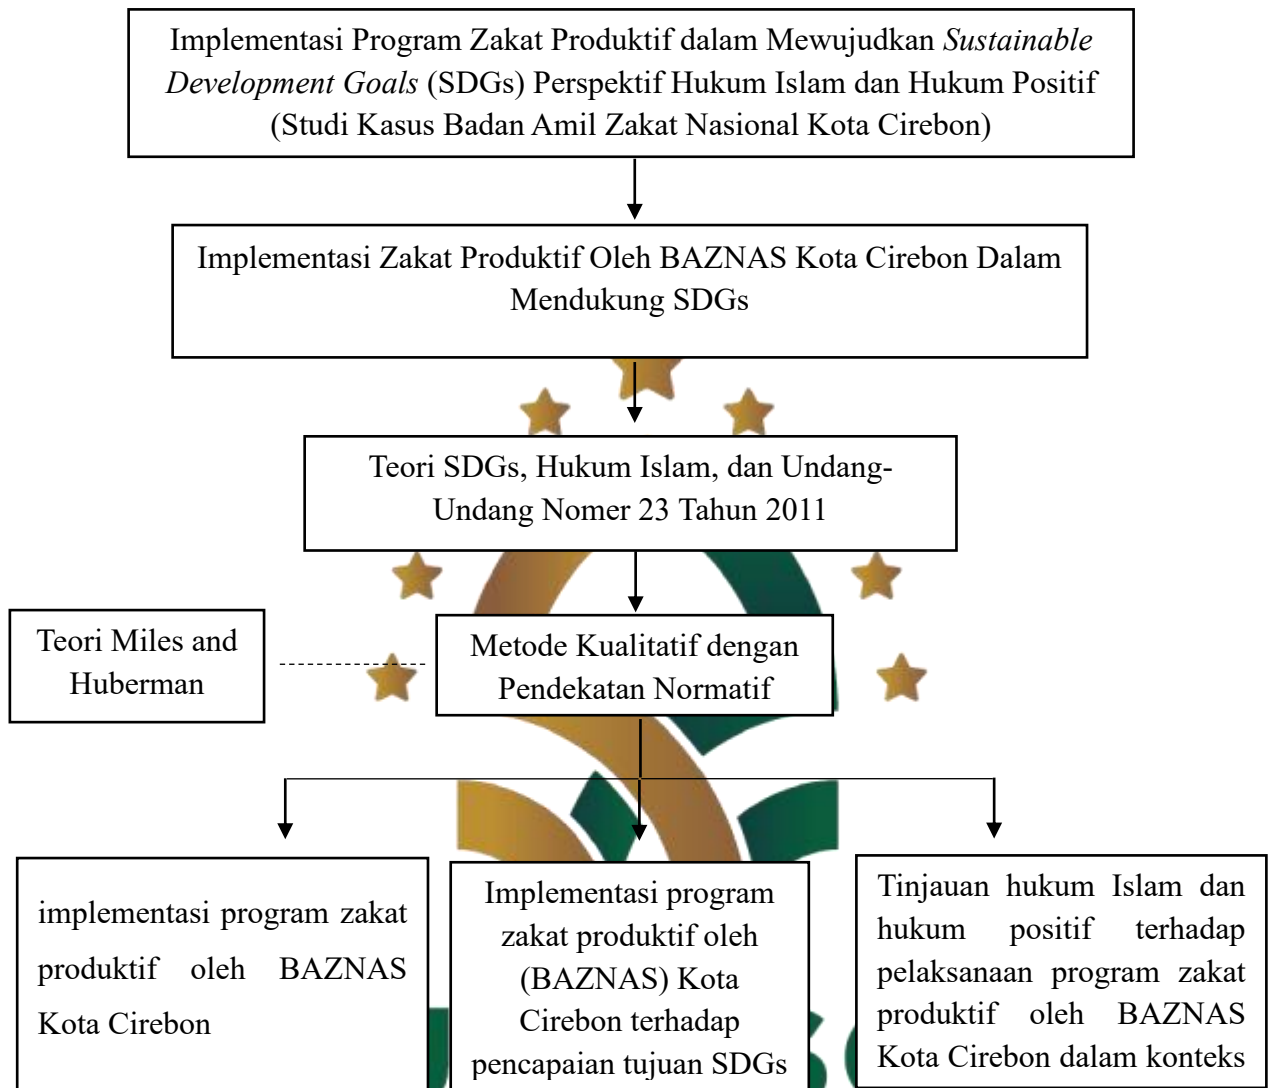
Implementasi Program Zakat Produktif dalam Mewujudkan *Sustainable Development Goals* (SDGs) Perspektif Hukum Islam dan Hukum Positif (Studi Kasus Badan Amil Zakat Nasional Kota Cirebon)

Implementasi Zakat Produktif Oleh BAZNAS Kota Cirebon Dalam Mendukung SDGs

Teori SDGs, Hukum Islam, dan Undang-Undang Nomer 23 Tahun 2011

Teori Miles and Huberman

Metode Kualitatif dengan Pendekatan Normatif

implementasi program zakat produktif oleh BAZNAS Kota Cirebon

Implementasi program zakat produktif oleh (BAZNAS) Kota Cirebon terhadap pencapaian tujuan SDGs

Tinjauan hukum Islam dan hukum positif terhadap pelaksanaan program zakat produktif oleh BAZNAS Kota Cirebon dalam konteks